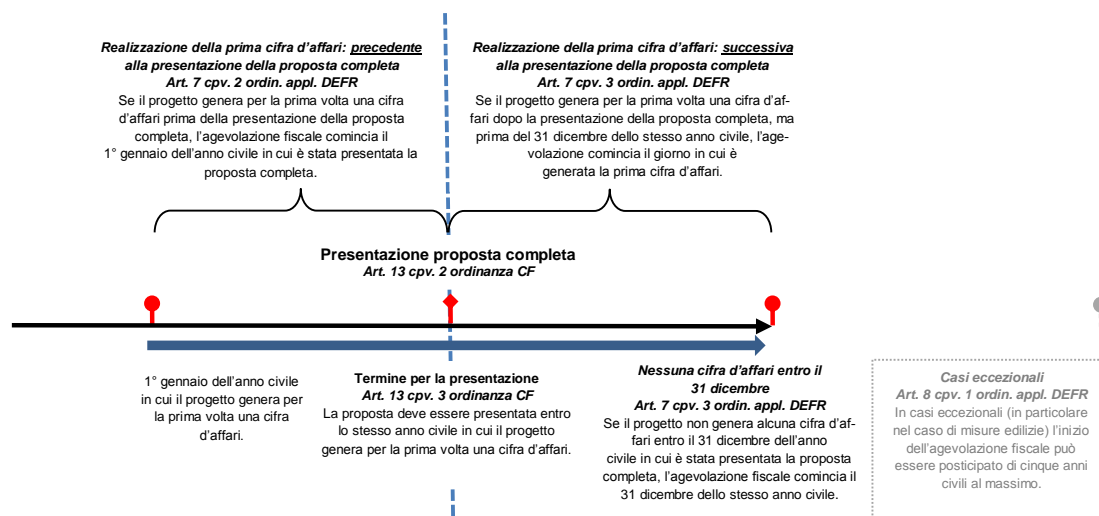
**Realizzazione della prima cifra d'affari: precedente alla presentazione della proposta completa**
*Art. 7 cpv. 2 ordin. appl. DEFR*
Se il progetto genera per la prima volta una cifra d'affari prima della presentazione della proposta completa, l'agevolazione fiscale comincia il 1° gennaio dell'anno civile in cui è stata presentata la proposta completa.

**Realizzazione della prima cifra d'affari: successiva alla presentazione della proposta completa**
*Art. 7 cpv. 3 ordin. appl. DEFR*
Se il progetto genera per la prima volta una cifra d'affari dopo la presentazione della proposta completa, ma prima del 31 dicembre dello stesso anno civile, l'agevolazione comincia il giorno in cui è generata la prima cifra d'affari.

**Presentazione proposta completa**
*Art. 13 cpv. 2 ordinanza CF*

1° gennaio dell'anno civile in cui il progetto genera per la prima volta una cifra d'affari.

**Termine per la presentazione**
*Art. 13 cpv. 3 ordinanza CF*
La proposta deve essere presentata entro lo stesso anno civile in cui il progetto genera per la prima volta una cifra d'affari.

**Nessuna cifra d'affari entro il 31 dicembre**
*Art. 7 cpv. 3 ordin. appl. DEFR*
Se il progetto non genera alcuna cifra d'affari entro il 31 dicembre dell'anno civile in cui è stata presentata la proposta completa, l'agevolazione fiscale comincia il 31 dicembre dello stesso anno civile.

*Casi eccezionali*
*Art. 8 cpv. 1 ordin. appl. DEFR*
In casi eccezionali (in particolare nel caso di misure edilizie) l'inizio dell'agevolazione fiscale può essere posticipato di cinque anni civili al massimo.